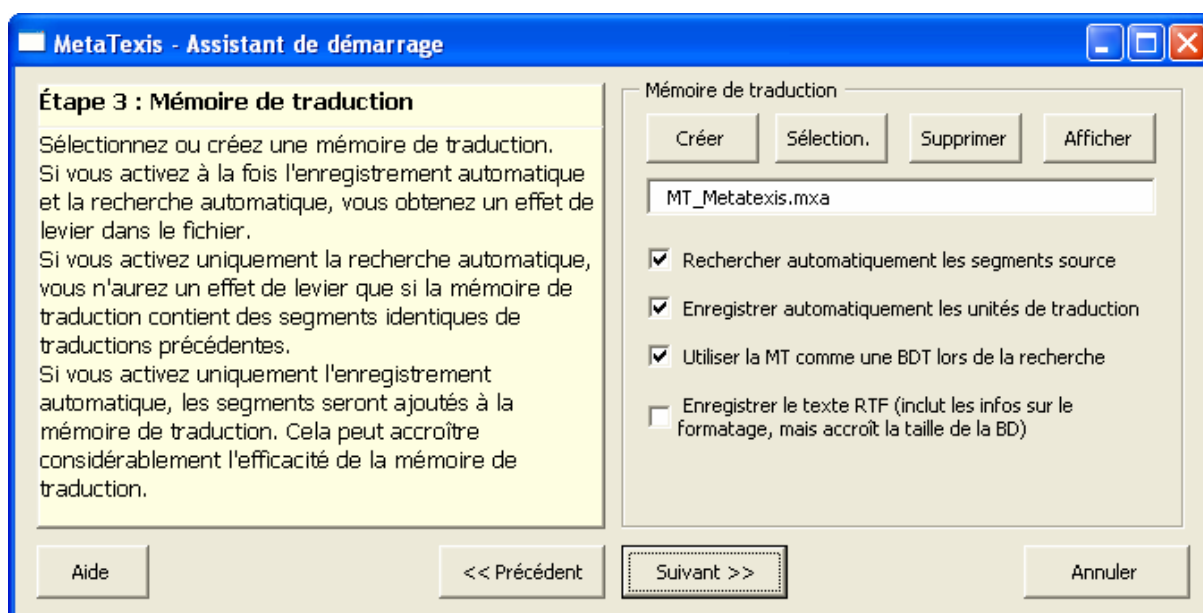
MetaTexis - Assistant de démarrage

Étape 3 : Mémoire de traduction

Sélectionnez ou créez une mémoire de traduction.
Si vous activez à la fois l'enregistrement automatique et la recherche automatique, vous obtenez un effet de levier dans le fichier.
Si vous activez uniquement la recherche automatique, vous n'aurez un effet de levier que si la mémoire de traduction contient des segments identiques de traductions précédentes.
Si vous activez uniquement l'enregistrement automatique, les segments seront ajoutés à la mémoire de traduction. Cela peut accroître considérablement l'efficacité de la mémoire de traduction.

Mémoire de traduction

Créer
Sélection.
Supprimer
Afficher

MT_Metatexis.mxa

Rechercher automatiquement les segments source

Enregistrer automatiquement les unités de traduction

Utiliser la MT comme une BDT lors de la recherche

Enregistrer le texte RTF (inclut les infos sur le formatage, mais accroît la taille de la BD)

Aide
<< Précédent
Suivant >>
Annuler